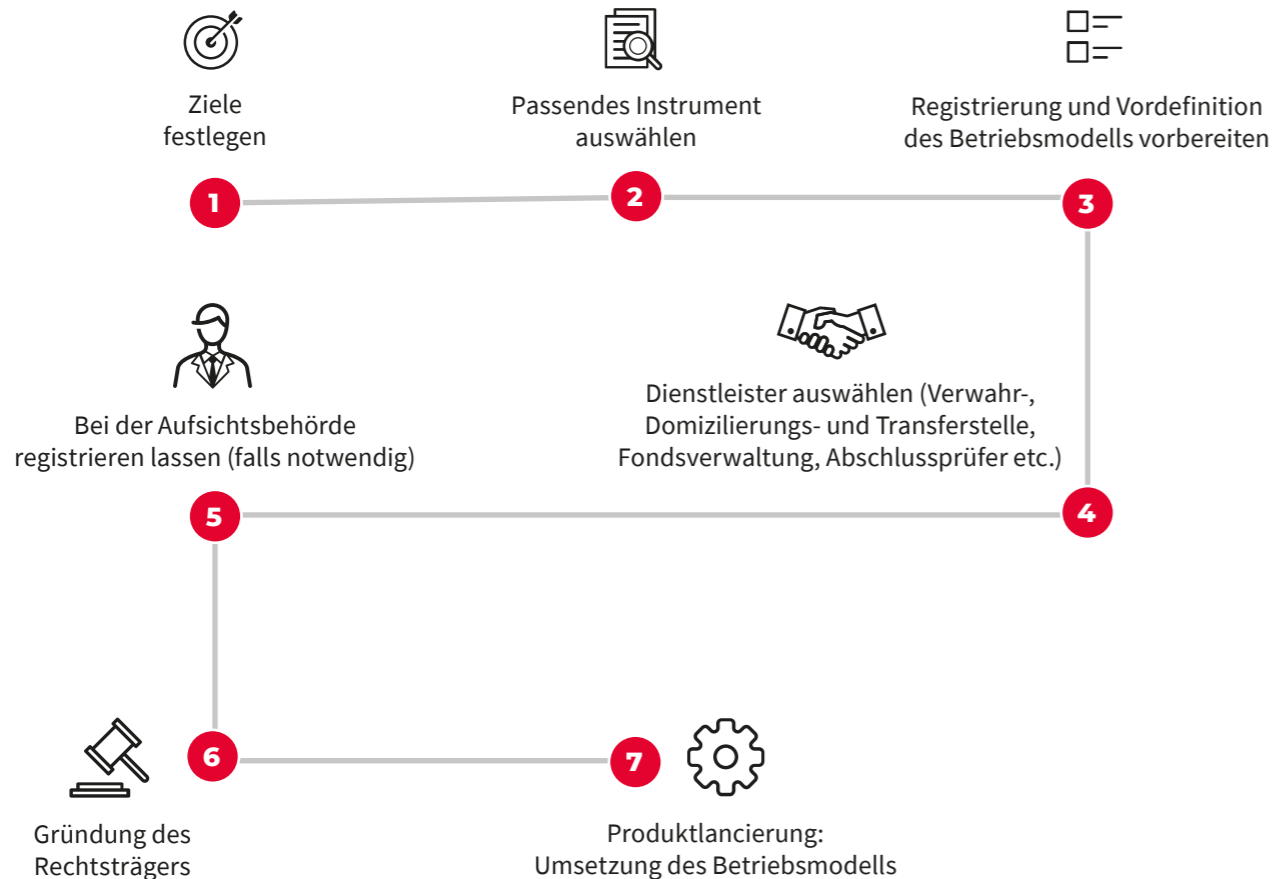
Ziele festlegen

1

Passendes Instrument auswählen

2

Registrierung und Vordefinition des Betriebsmodells vorbereiten

3

Bei der Aufsichtsbehörde registrieren lassen (falls notwendig)

Dienstleister auswählen (Verwahr-, Domizilierungs- und Transferstelle, Fondsverwaltung, Abschlussprüfer etc.)

5

4

6

7

Gründung des Rechtsträgers

Produktlancierung: Umsetzung des Betriebsmodells